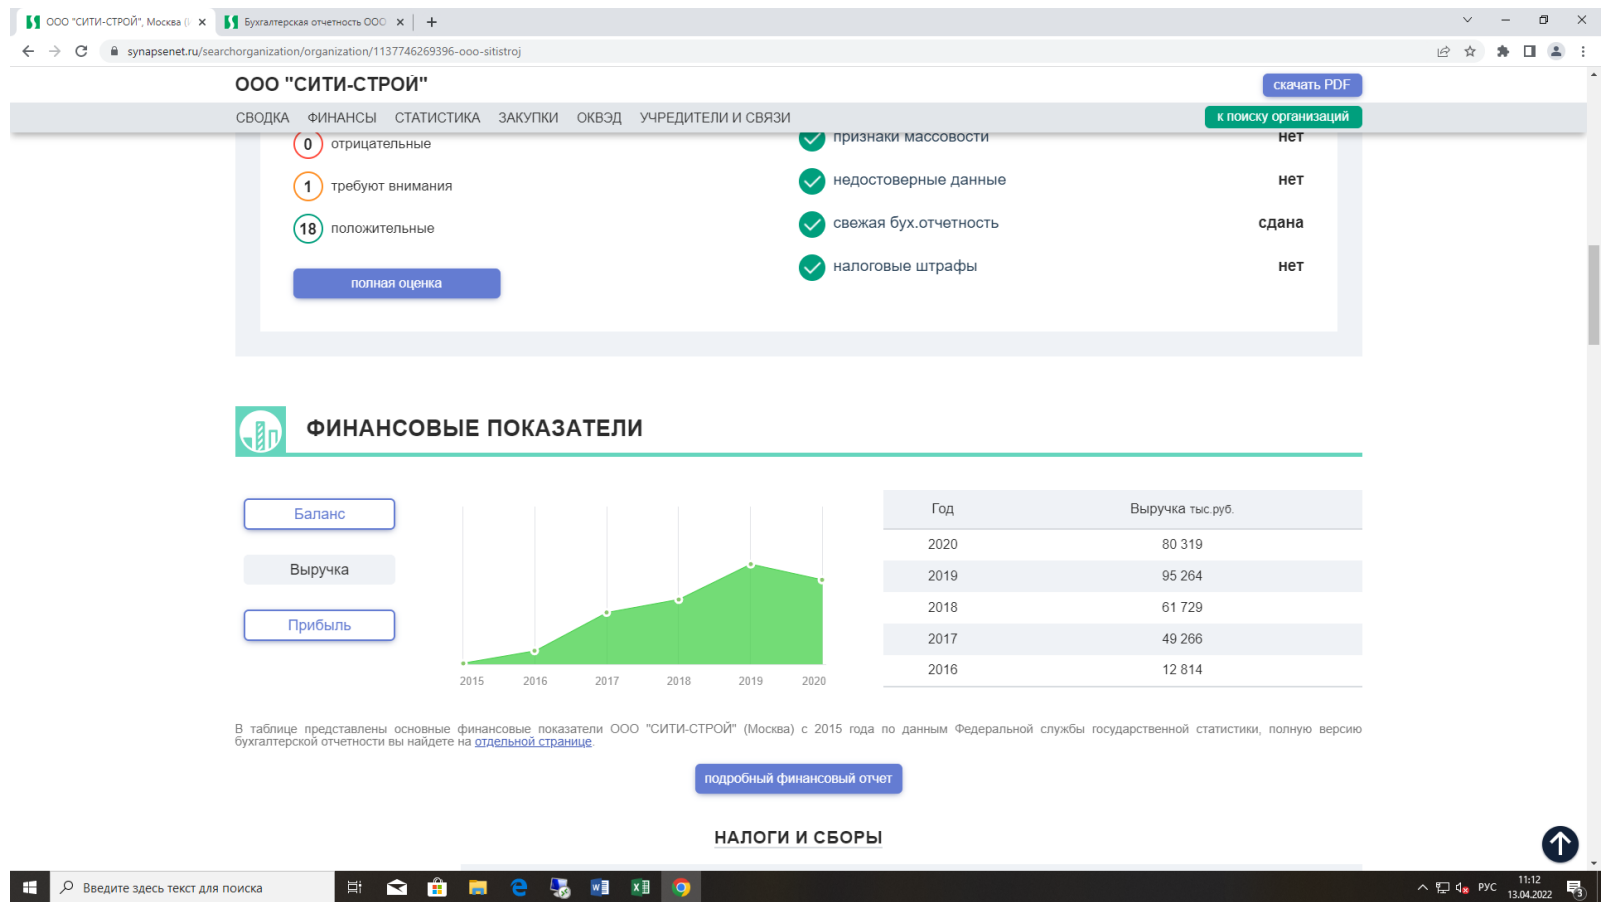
ООО "СИТИ-СТРОЙ", Москва (
Бухгалтерская отчетность ООО
synapsenet.ru/searchorganization/organization/1137746269396-ooo-sitistroj

ООО "СИТИ-СТРОЙ"
скачать PDF
СВОДКА ФИНАНСЫ СТАТИСТИКА ЗАКУПКИ ОКВЭД УЧРЕДИТЕЛИ И СВЯЗИ
к поиску организаций

0 отрицательные
1 требуют внимания
18 положительные
полная оценка

признаки массовости нет
недостоверные данные нет
свежая бух.отчетность сдана
налоговые штрафы нет

ФИНАНСОВЫЕ ПОКАЗАТЕЛИ

Баланс
Выручка
Прибыль

2015 2016 2017 2018 2019 2020

| Год | Выручка тыс.руб. |
|---|---|
| 2020 | 80 319 |
| 2019 | 95 264 |
| 2018 | 61 729 |
| 2017 | 49 266 |
| 2016 | 12 814 |

В таблице представлены основные финансовые показатели ООО "СИТИ-СТРОЙ" (Москва) с 2015 года по данным Федеральной службы государственной статистики, полную версию бухгалтерской отчетности вы найдете на отдельной странице.

подробный финансовый отчет

НАЛОГИ И СБОРЫ

Введите здесь текст для поиска
РУС 11:12 13.04.2022